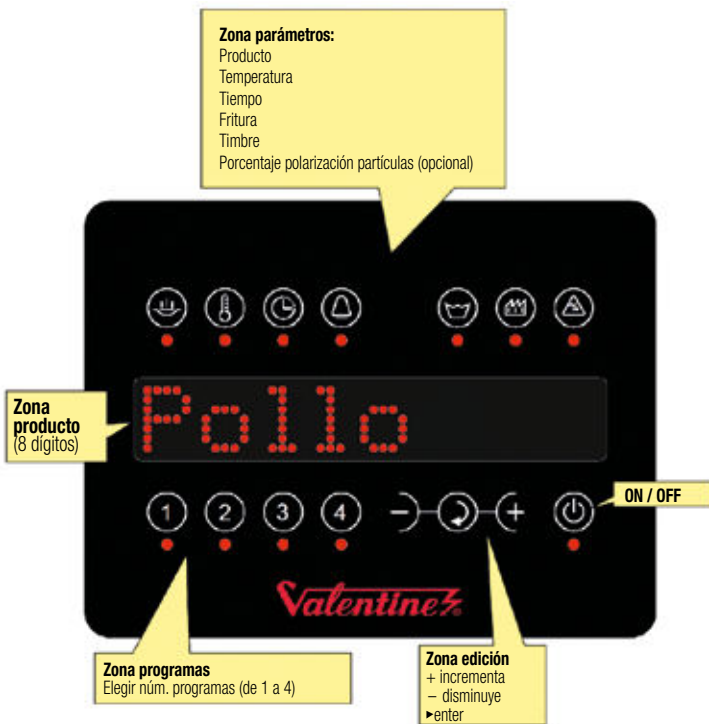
**Zona parámetros:**
Producto
Temperatura
Tiempo
Fritura
Timbre
Porcentaje polarización partículas (opcional)

**Zona producto**
(8 dígitos)

Pollo

1 2 3 4 − +

**ON / OFF**

Valentine

**Zona programas**
Elegir núm. programas (de 1 a 4)

**Zona edición**
+ incrementa
– disminuye
►enter